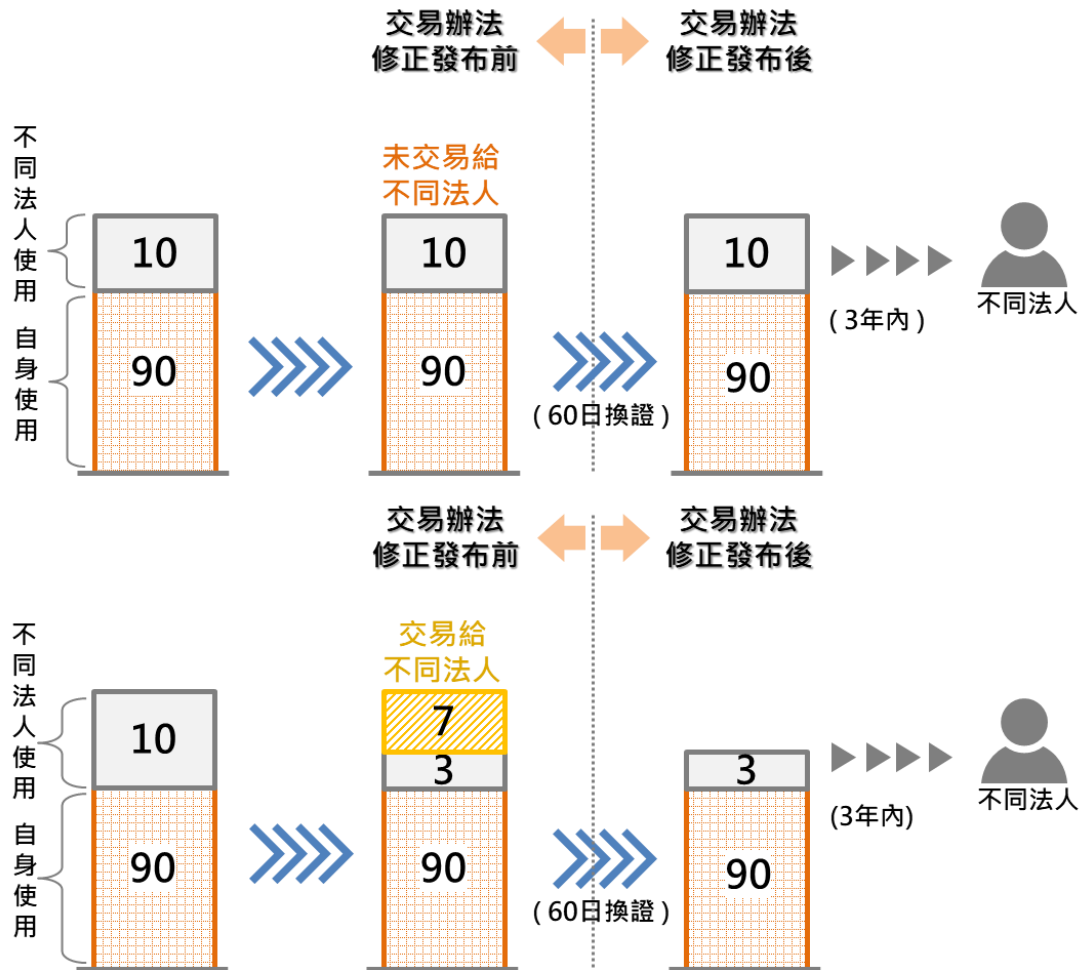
交易辦法
修正發布前

交易辦法
修正發布後

不同法人使用

自身使用

10

90

未交易給
不同法人

10

90

( 60日換證 )

10

90

( 3年內 )

不同法人

交易辦法
修正發布前

交易辦法
修正發布後

不同法人使用

自身使用

10

90

交易給
不同法人

7

3

90

( 60日換證 )

3

90

(3年內)

不同法人